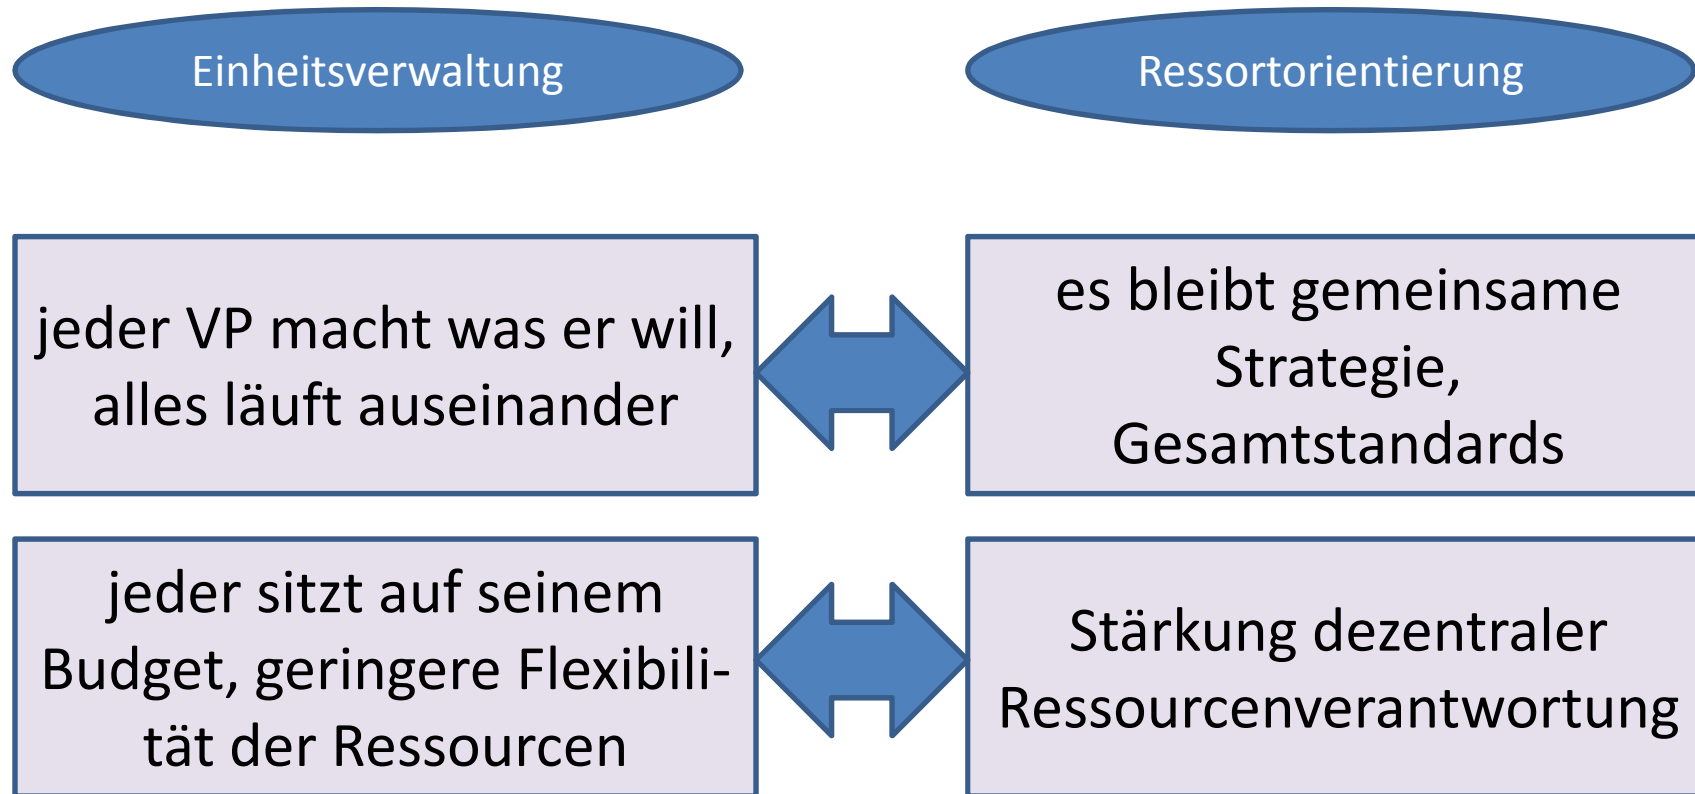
Einheitsverwaltung

Ressortorientierung

jeder VP macht was er will, alles läuft auseinander

es bleibt gemeinsame Strategie, Gesamtstandards

jeder sitzt auf seinem Budget, geringere Flexibilität der Ressourcen

Stärkung dezentraler Ressourcenverantwortung